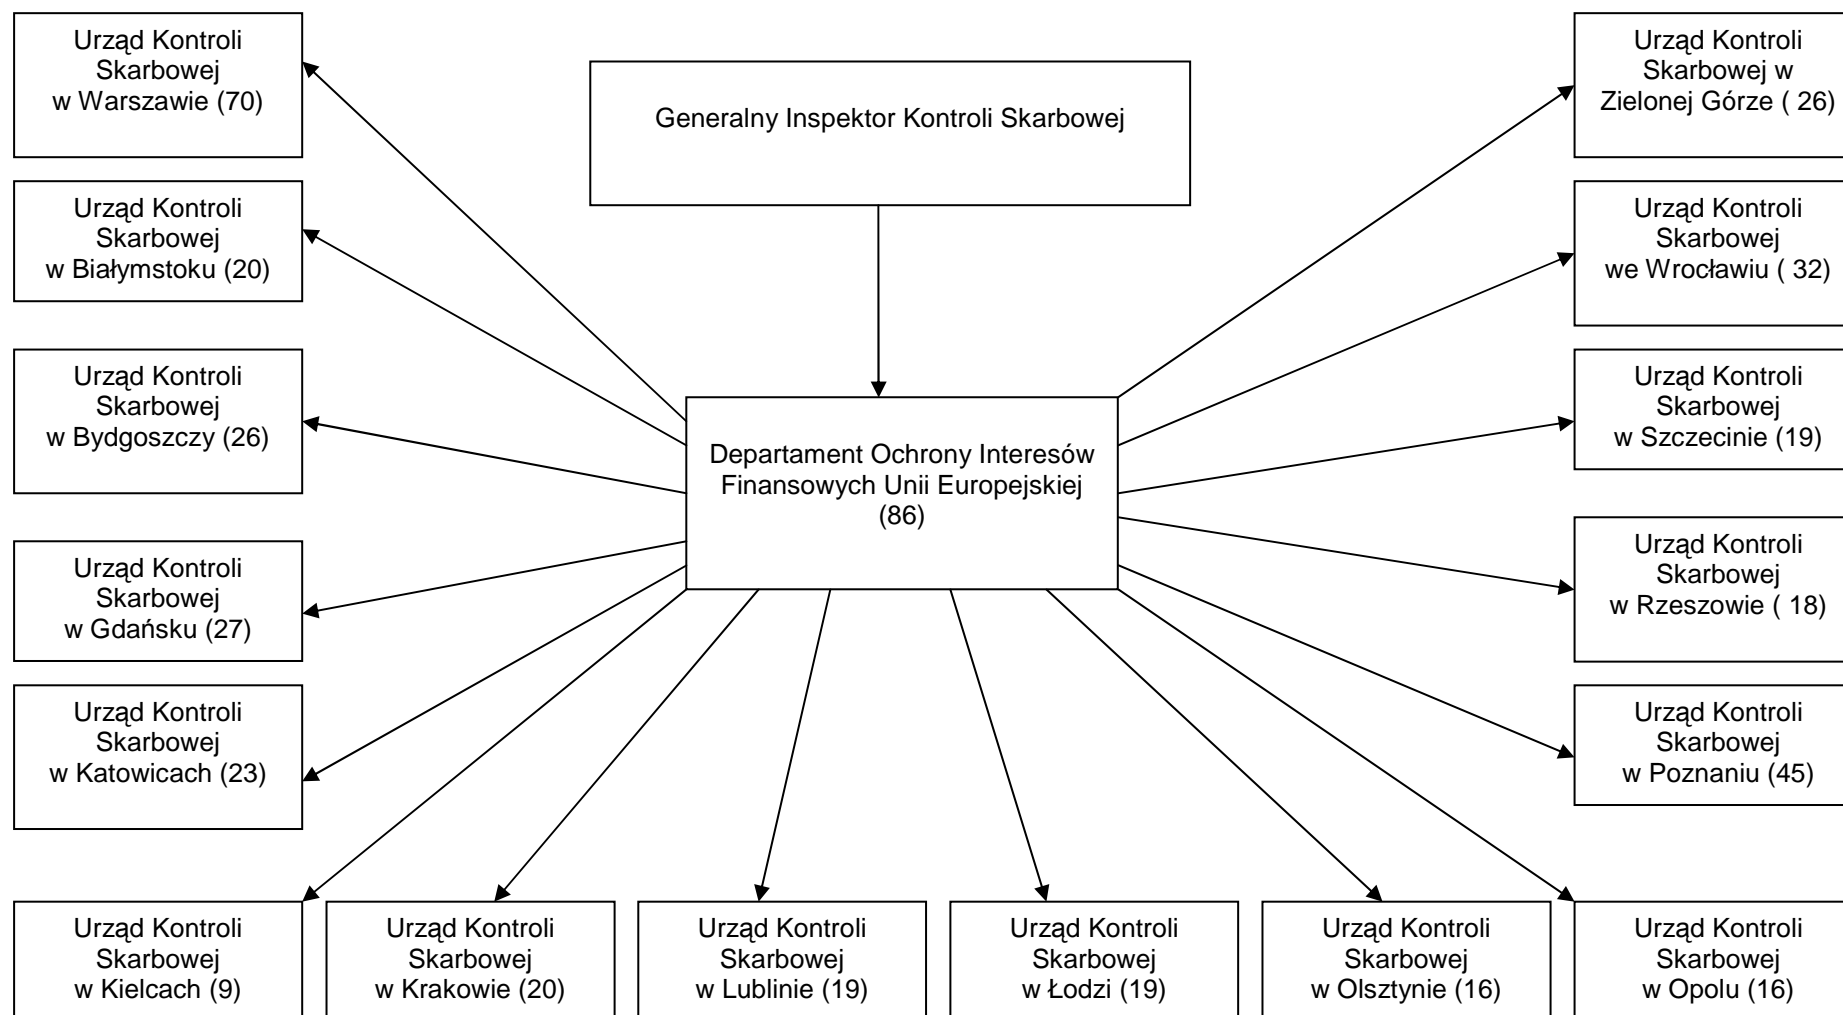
Urząd Kontroli Skarbowej w Warszawie (70)

Generalny Inspektor Kontroli Skarbowej

Urząd Kontroli Skarbowej w Zielonej Górze ( 26)

Urząd Kontroli Skarbowej w Białymstoku (20)

Urząd Kontroli Skarbowej we Wrocławiu ( 32)

Urząd Kontroli Skarbowej w Bydgoszczy (26)

Departament Ochrony Interesów Finansowych Unii Europejskiej (86)

Urząd Kontroli Skarbowej w Szczecinie (19)

Urząd Kontroli Skarbowej w Gdańsku (27)

Urząd Kontroli Skarbowej w Rzeszowie ( 18)

Urząd Kontroli Skarbowej w Katowicach (23)

Urząd Kontroli Skarbowej w Poznaniu (45)

Urząd Kontroli Skarbowej w Kielcach (9)

Urząd Kontroli Skarbowej w Krakowie (20)

Urząd Kontroli Skarbowej w Lublinie (19)

Urząd Kontroli Skarbowej w Łodzi (19)

Urząd Kontroli Skarbowej w Olsztynie (16)

Urząd Kontroli Skarbowej w Opolu (16)